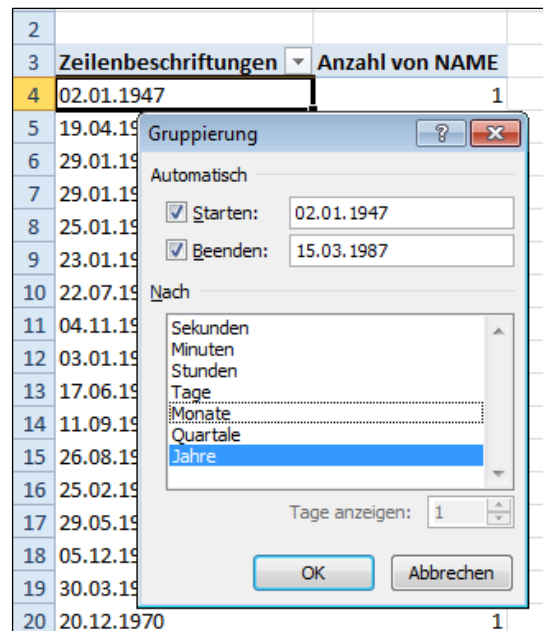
| | | |
|---|---|---|
| 2 | | |
| 3 | Zeilenbeschriftungen | Anzahl von NAME |
| 4 | 02.01.1947 | 1 |
| 5 | 19.04.19 | |
| 6 | 29.01.19 | |
| 7 | 29.01.19 | |
| 8 | 25.01.19 | |
| 9 | 23.01.19 | |
| 10 | 22.07.19 | |
| 11 | 04.11.19 | |
| 12 | 03.01.19 | |
| 13 | 17.06.19 | |
| 14 | 11.09.19 | |
| 15 | 26.08.19 | |
| 16 | 25.02.19 | |
| 17 | 29.05.19 | |
| 18 | 05.12.19 | |
| 19 | 30.03.19 | |
| 20 | 20.12.1970 | 1 |

Gruppierung

?

Automatisch

Starten: 02.01.1947

Beenden: 15.03.1987

Nach

Sekunden
Minuten
Stunden
Tage
Monate
Quartale
Jahre

Tage anzeigen: 1

OK

Abbrechen